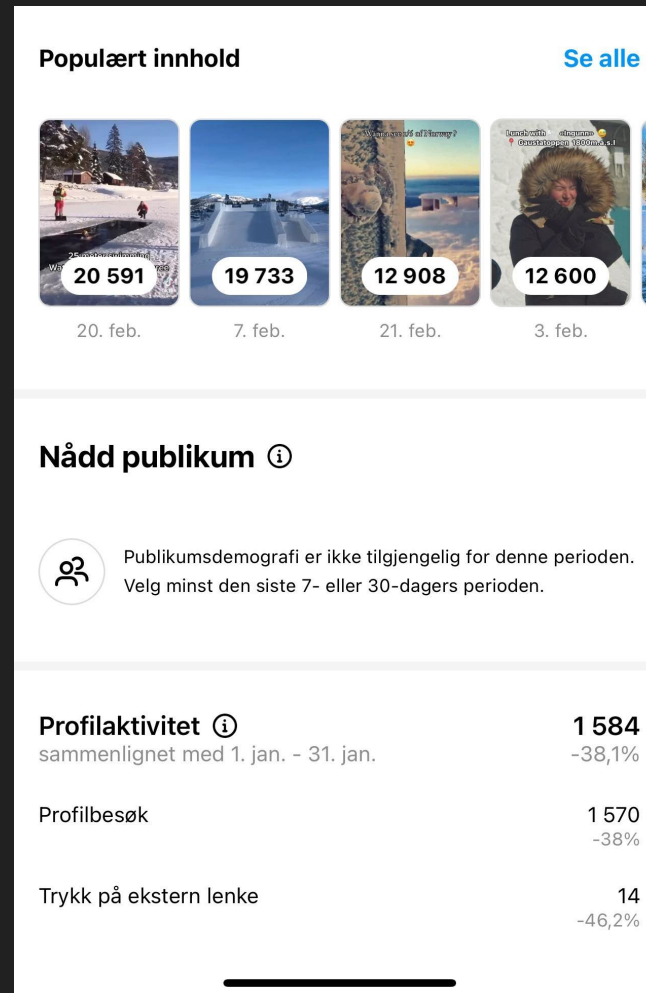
Populært innhold

Se alle

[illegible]
20 591
20. feb.

19 733
7. feb.

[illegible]
12 908
21. feb.

Lunch with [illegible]
Gaustatoppen 1800m.a.s.l
12 600
3. feb.

Nådd publikum

Publikumsdemografi er ikke tilgjengelig for denne perioden. Velg minst den siste 7- eller 30-dagers perioden.

Profilaktivitet
sammenlignet med 1. jan. - 31. jan.
1 584
-38,1%

Profilbesøk
1 570
-38%

Trykk på ekstern lenke
14
-46,2%